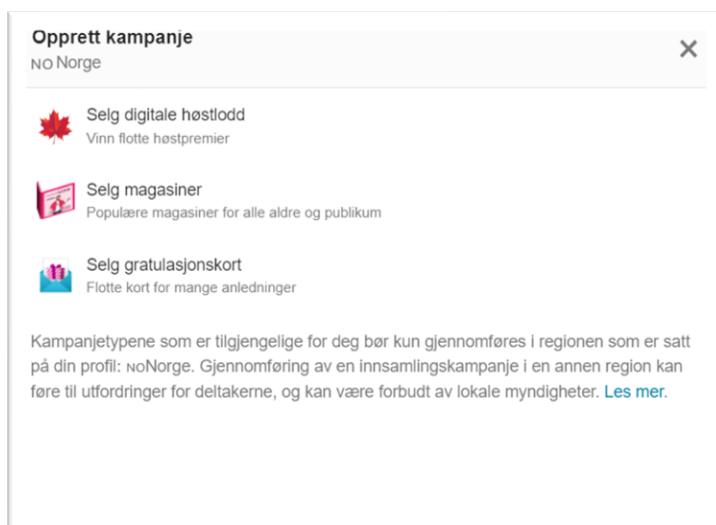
Opprett kampanje
NO Norge

×

Selg digitale høstlodd
Vinn flotte høstpremier

Selg magasiner
Populære magasiner for alle aldre og publikum

Selg gratulasjonskort
Flotte kort for mange anledninger

Kampanjetypene som er tilgjengelige for deg bør kun gjennomføres i regionen som er satt på din profil: NONorge. Gjennomføring av en innsamlingskampanje i en annen region kan føre til utfordringer for deltakerne, og kan være forbudt av lokale myndigheter. Les mer.